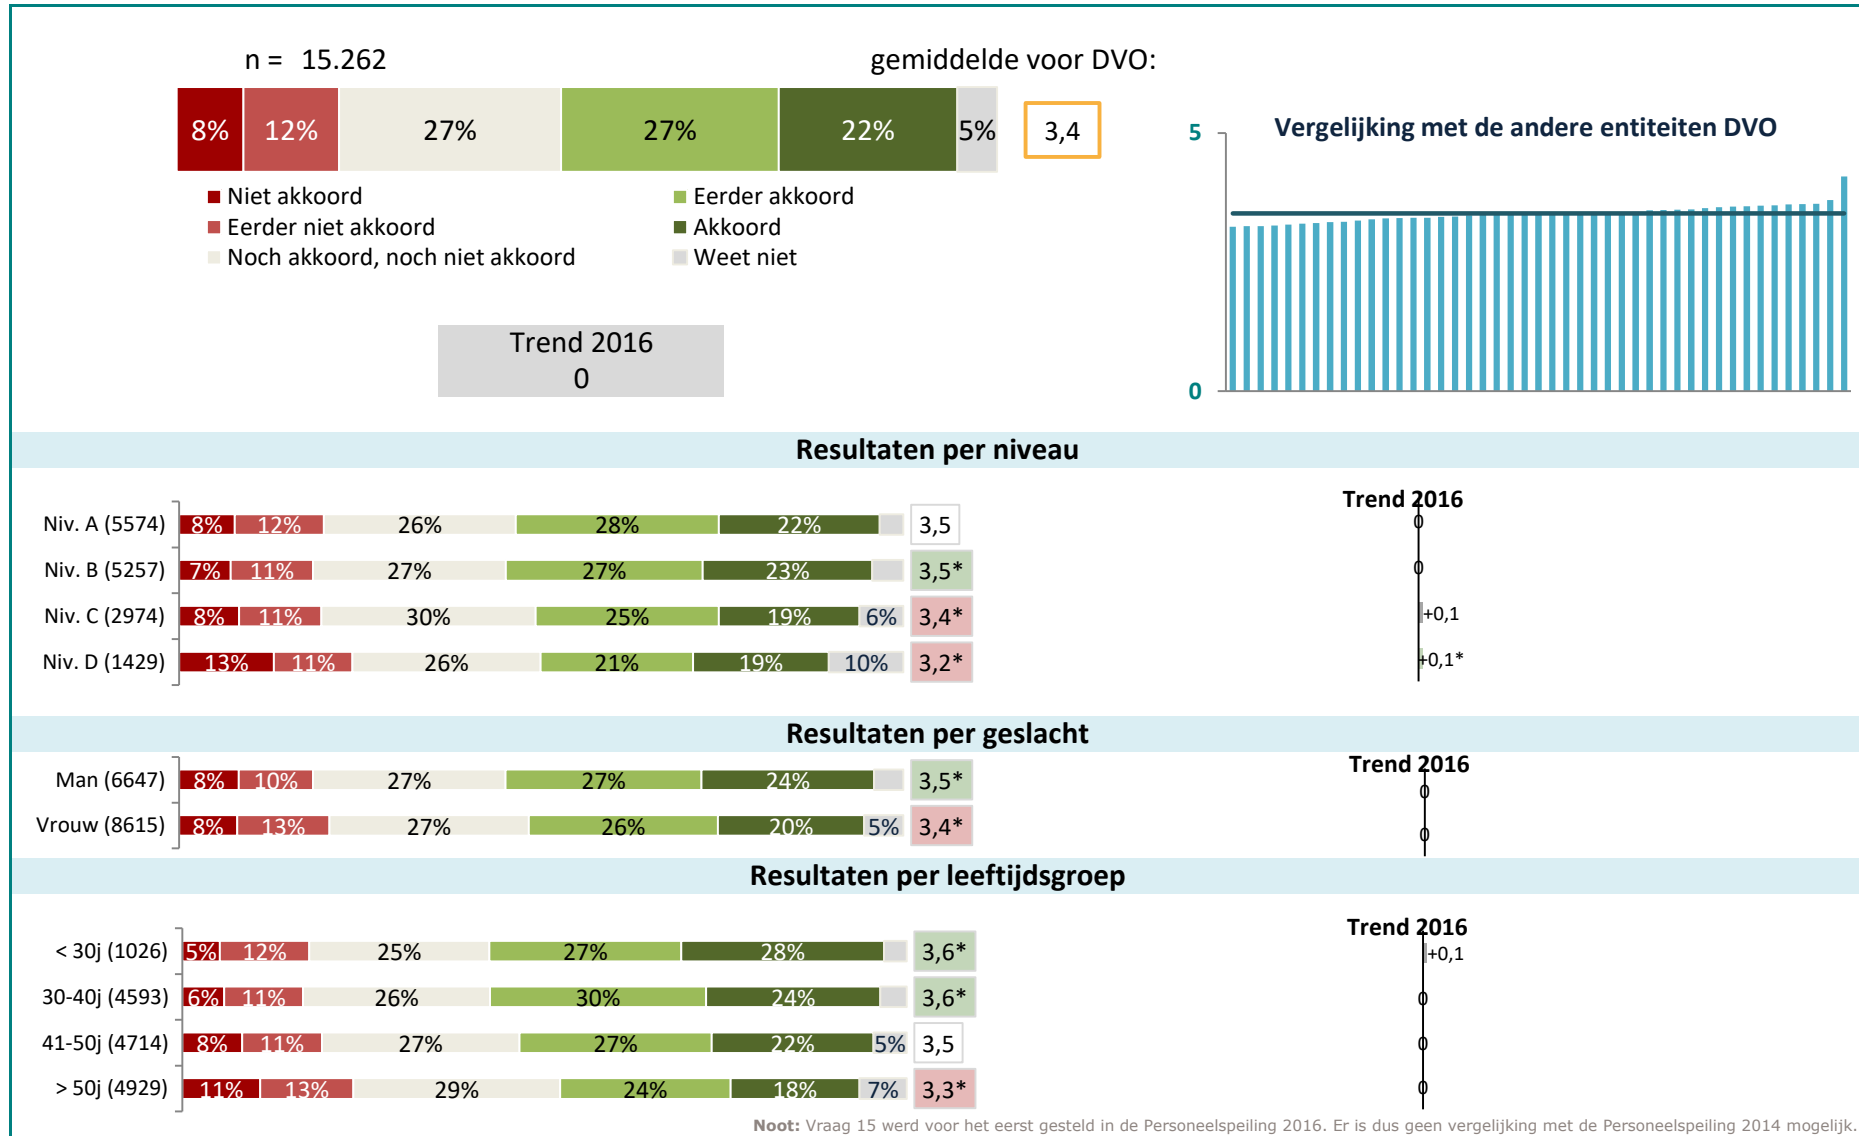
n = 15.262

gemiddelde voor DVO:

| 8% | 12% | 27% | 27% | 22% | 5% |
|---|---|---|---|---|---|

3,4

Niet akkoord
Eerder niet akkoord
Noch akkoord, noch niet akkoord
Eerder akkoord
Akkoord
Weet niet

Trend 2016
0

5
Vergelijking met de andere entiteiten DVO
0

Resultaten per niveau

Trend 2016

| Niv. A (5574) | 8% | 12% | 26% | 28% | 22% | | 3,5 | 0 |
|---|---|---|---|---|---|---|---|---|
| Niv. B (5257) | 7% | 11% | 27% | 27% | 23% | | 3,5* | 0 |
| Niv. C (2974) | 8% | 11% | 30% | 25% | 19% | 6% | 3,4* | +0,1 |
| Niv. D (1429) | 13% | 11% | 26% | 21% | 19% | 10% | 3,2* | +0,1* |

Resultaten per geslacht

Trend 2016

| Man (6647) | 8% | 10% | 27% | 27% | 24% | | 3,5* | 0 |
|---|---|---|---|---|---|---|---|---|
| Vrouw (8615) | 8% | 13% | 27% | 26% | 20% | 5% | 3,4* | 0 |

Resultaten per leeftijdsgroep

Trend 2016

| < 30j (1026) | 5% | 12% | 25% | 27% | 28% | | 3,6* | +0,1 |
|---|---|---|---|---|---|---|---|---|
| 30-40j (4593) | 6% | 11% | 26% | 30% | 24% | | 3,6* | 0 |
| 41-50j (4714) | 8% | 11% | 27% | 27% | 22% | 5% | 3,5 | 0 |
| > 50j (4929) | 11% | 13% | 29% | 24% | 18% | 7% | 3,3* | 0 |

Noot: Vraag 15 werd voor het eerst gesteld in de Personeelspeiling 2016. Er is dus geen vergelijking met de Personeelspeiling 2014 mogelijk.